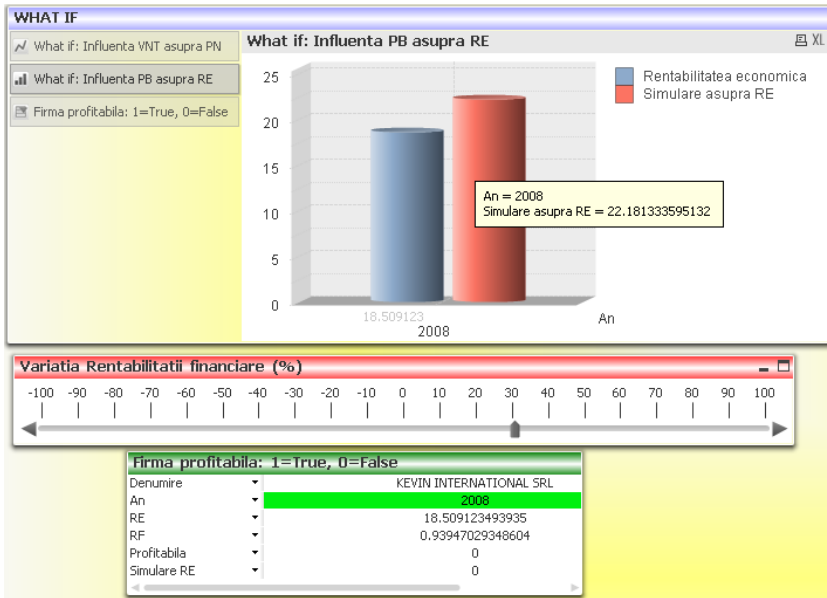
WHAT IF

What if: Influenta VNT asupra PN
What if: Influenta PB asupra RE
Firma profitabila: 1=True, 0=False

What if: Influenta PB asupra RE

XL

25
20
15
10
5
0

Rentabilitatea economica
Simulare asupra RE

An = 2008
Simulare asupra RE = 22.181333595132

18.509123
2008
An

Variatia Rentabilitatii financiare (%)

-100 -90 -80 -70 -60 -50 -40 -30 -20 -10 0 10 20 30 40 50 60 70 80 90 100

Firma profitabila: 1=True, 0=False

| | |
|---|---|
| Denumire | KEVIN INTERNATIONAL SRL |
| An | 2008 |
| RE | 18.509123493935 |
| RF | 0.93947029348604 |
| Profitabila | 0 |
| Simulare RE | 0 |